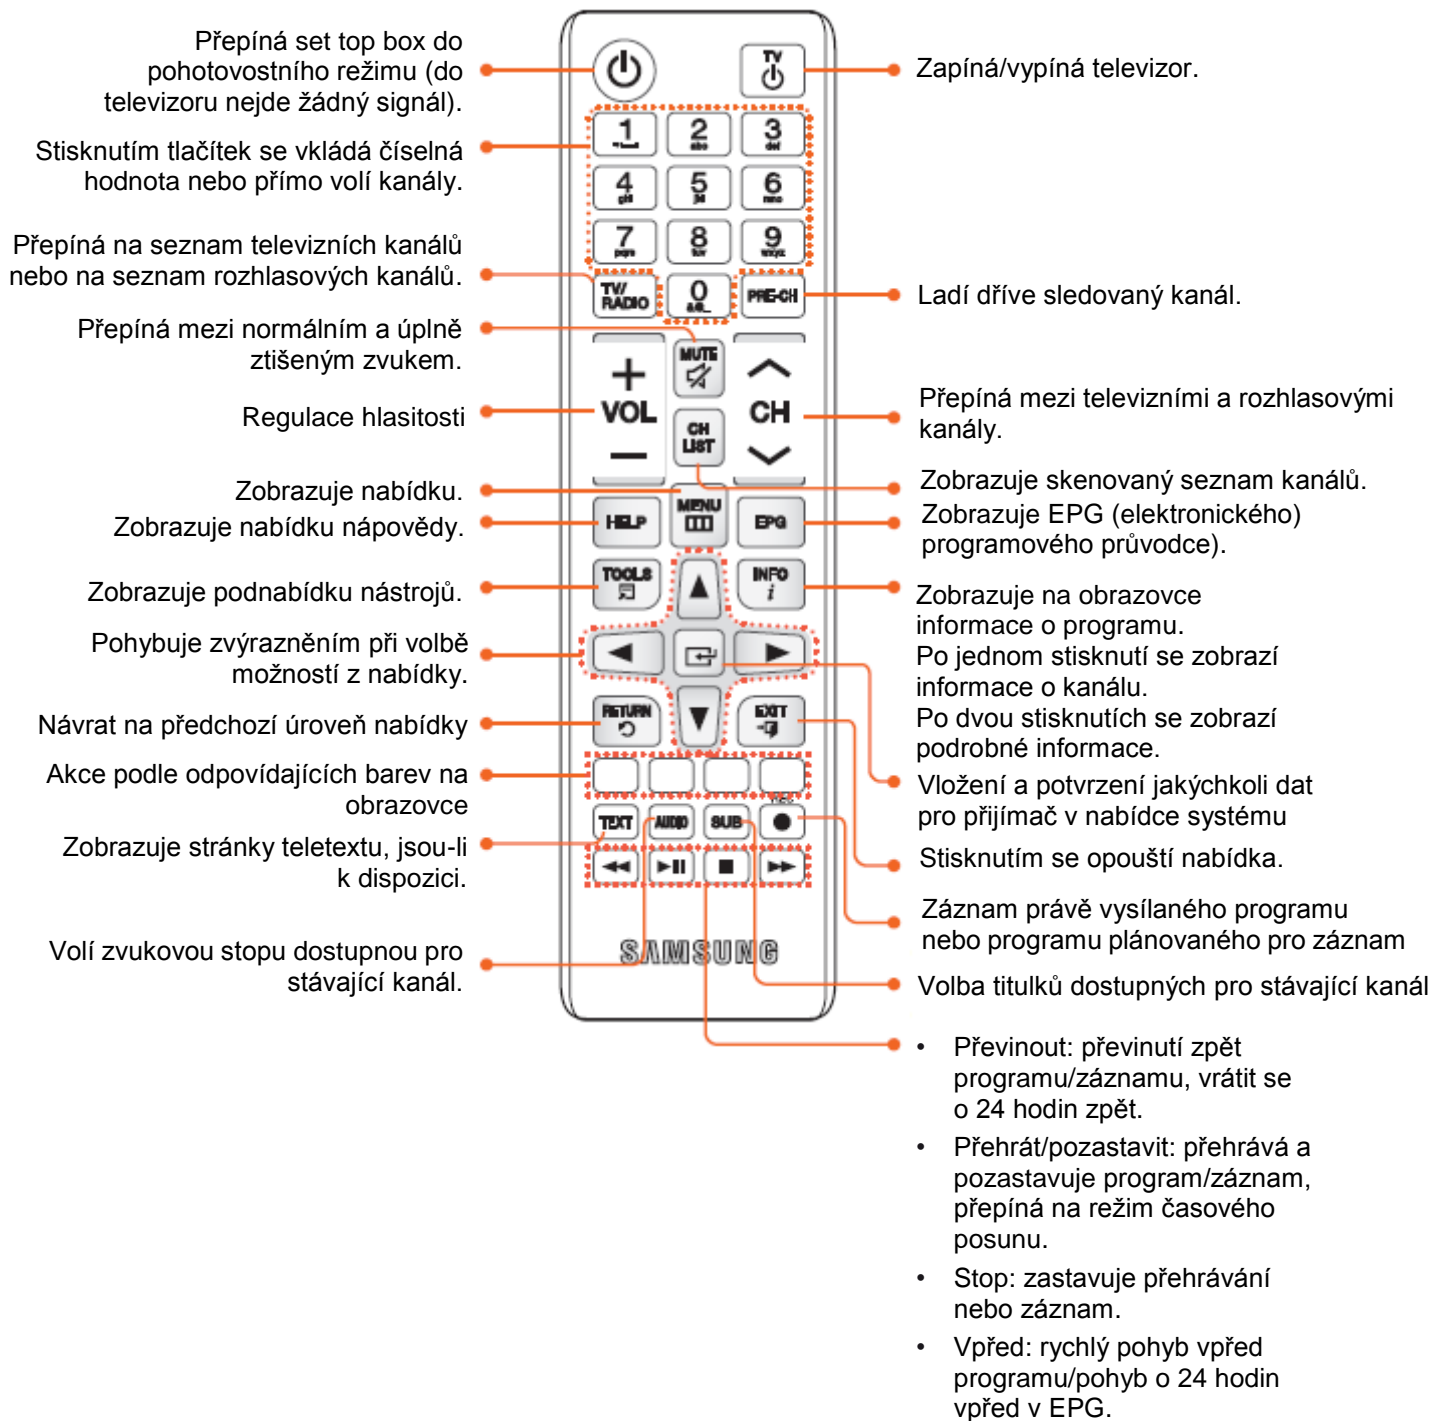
Přepíná set top box do pohotovostního režimu (do televizoru nejde žádný signál).

Stisknutím tlačítek se vkládá číselná hodnota nebo přímo volí kanály.

Přepíná na seznam televizních kanálů nebo na seznam rozhlasových kanálů.

Přepíná mezi normálním a úplně ztišeným zvukem.

Regulace hlasitosti

Zobrazuje nabídku.

Zobrazuje nabídku nápovědy.

Zobrazuje podnabídku nástrojů.

Pohybuje zvýrazněním při volbě možností z nabídky.

Návrat na předchozí úroveň nabídky

Akce podle odpovídajících barev na obrazovce

Zobrazuje stránky teletextu, jsou-li k dispozici.

Volí zvukovou stopu dostupnou pro stávající kanál.

TV

1 2 abc 3 def 4 ghi 5 jkl 6 mno 7 pqrs 8 tuv 9 wxyz

TV/RADIO 0 PRE-CH

MUTE

VOL CH

CH LIST

MENU

HELP EPG

TOOLS INFO

RETURN EXIT

TEXT AUDIO SUB REC

SAMSUNG

Zapíná/vypíná televizor.

Ladí dříve sledovaný kanál.

Přepíná mezi televizními a rozhlasovými kanály.

Zobrazuje skenovaný seznam kanálů.

Zobrazuje EPG (elektronického) programového průvodce).

Zobrazuje na obrazovce informace o programu.
Po jednom stisknutí se zobrazí informace o kanálu.
Po dvou stisknutích se zobrazí podrobné informace.

Vložení a potvrzení jakýchkoli dat pro přijímač v nabídce systému

Stisknutím se opouští nabídka.

Záznam právě vysílaného programu nebo programu plánovaného pro záznam

Volba titulků dostupných pro stávající kanál

• Převinout: převinutí zpět programu/záznamu, vrátit se o 24 hodin zpět.
• Přehrát/pozastavit: přehrává a pozastavuje program/záznam, přepíná na režim časového posunu.
• Stop: zastavuje přehrávání nebo záznam.
• Vpřed: rychlý pohyb vpřed programu/pohyb o 24 hodin vpřed v EPG.